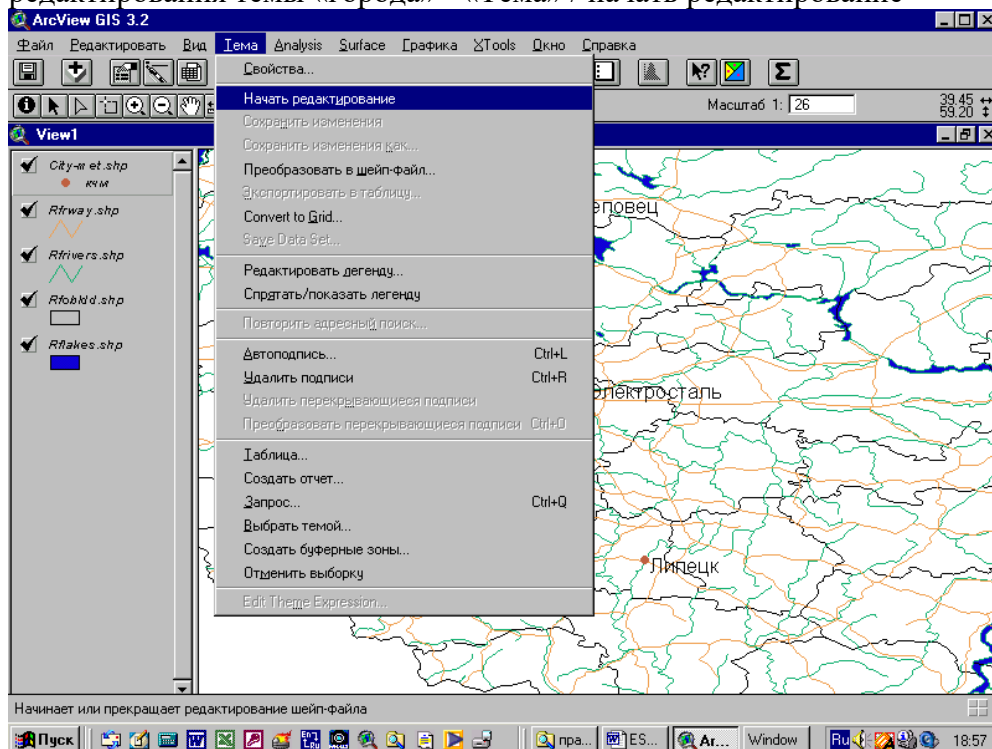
ArcView GIS 3.2

Файл Редактировать Вид Тема Analysis Surface Графика XTools Окно Справка

Масштаб 1: 26

39.45
59.20

View1

City-m et.shp
кчм
Rfrway.shp
Rfrivers.shp
Rfobldd.shp
Rflakes.shp

Свойства...
Начать редактирование
Сохранить изменения
Сохранить изменения как...
Преобразовать в шейп-файл...
Экспортировать в таблицу...
Convert to Grid...
Save Data Set...
Редактировать легенду...
Спрятать/показать легенду
Повторить адресный поиск...
Автоподпись... Ctrl+L
Удалить подписи Ctrl+R
Удалить перекрывающиеся подписи
Преобразовать перекрывающиеся подписи Ctrl+O
Таблица...
Создать отчет...
Запрос... Ctrl+Q
Выбрать темой...
Создать буферные зоны...
Отменить выборку
Edit Theme Expression...

еповец
Электросталь
Липецк

Начинает или прекращает редактирование шейп-файла

Пуск пра... ES... Ar... Window Ru 18:57